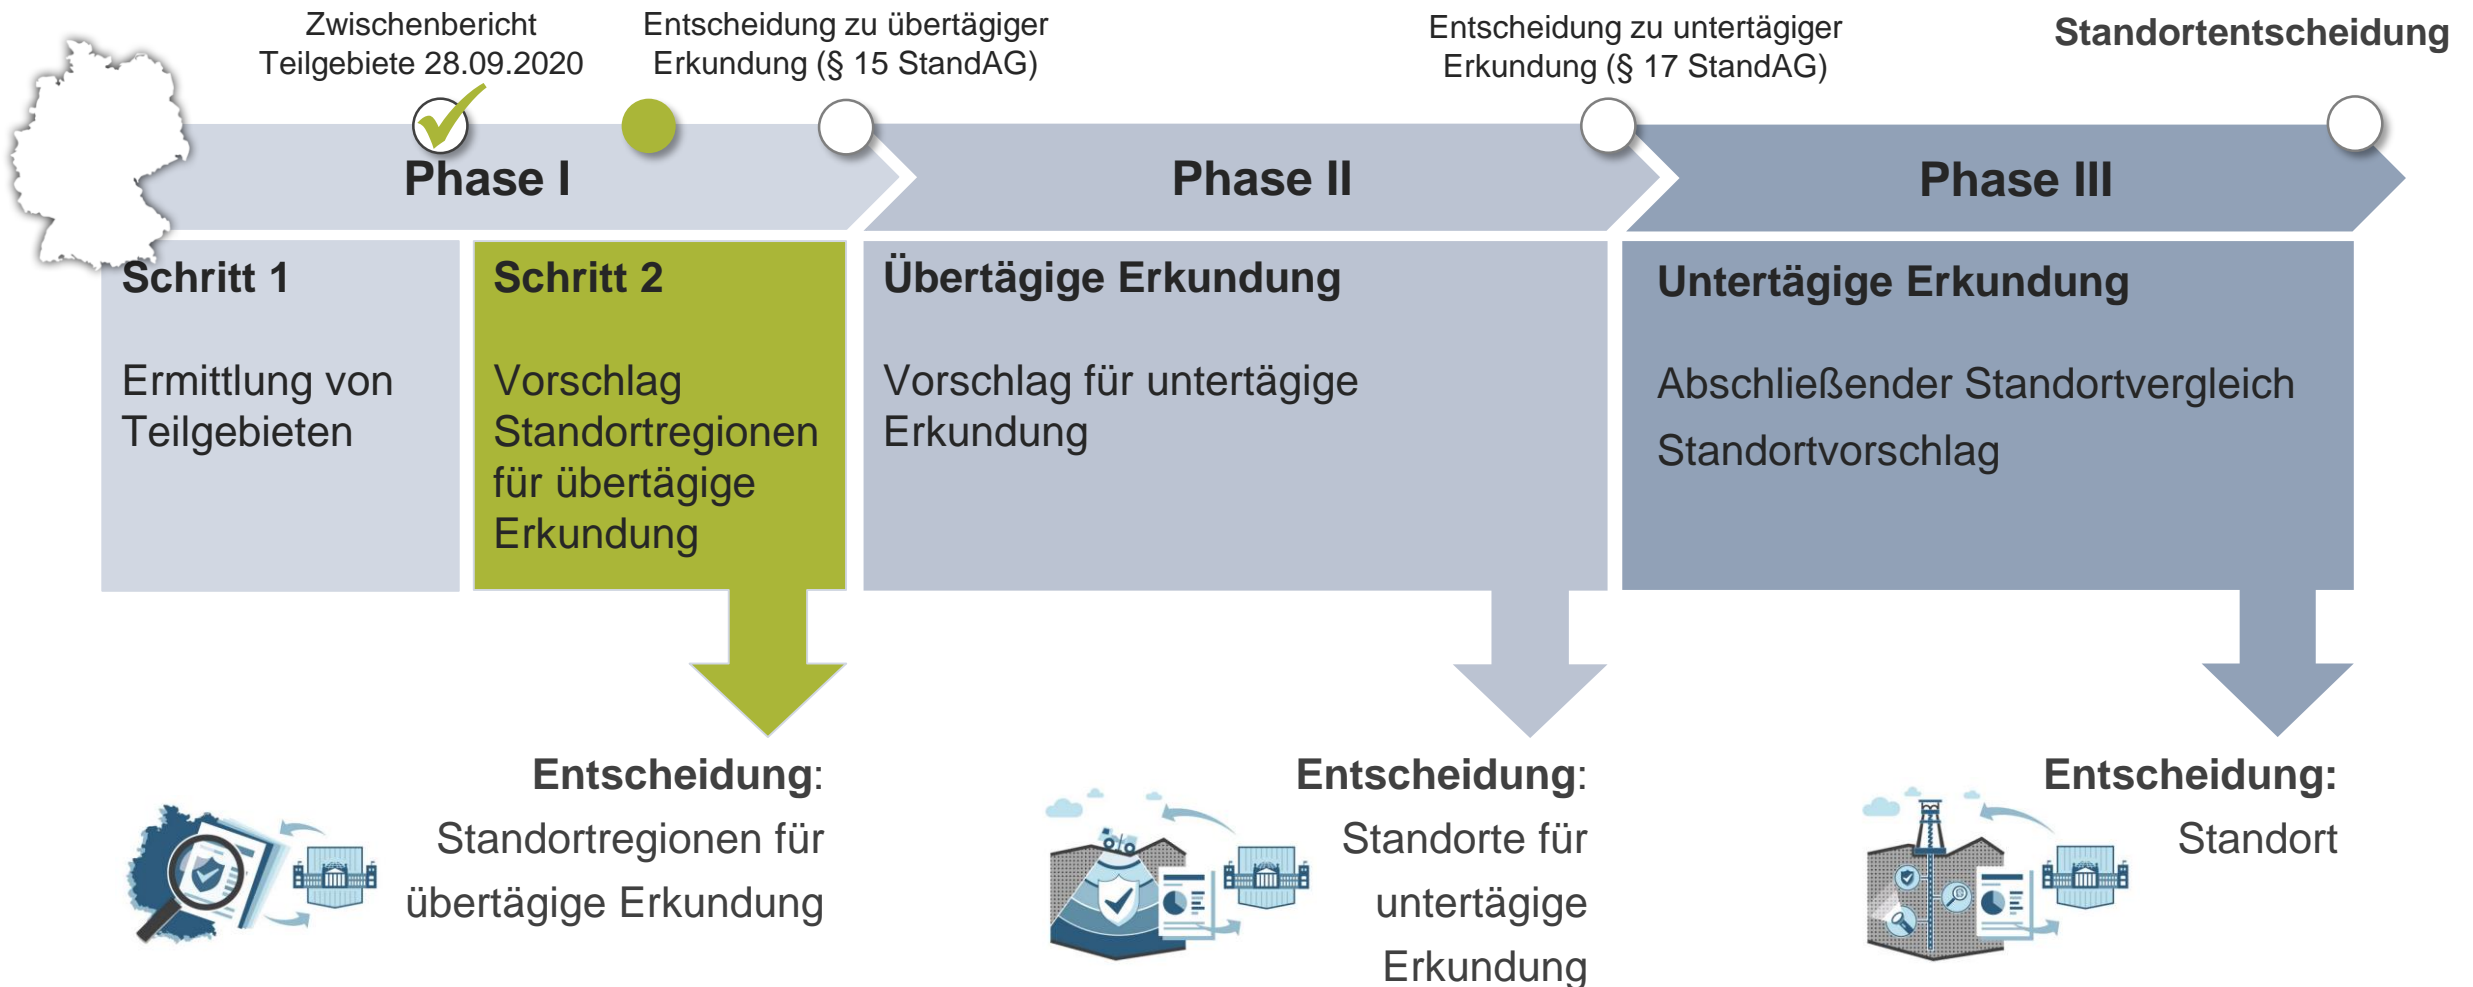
Zwischenbericht Teilgebiete 28.09.2020

Entscheidung zu übertägiger Erkundung (§ 15 StandAG)

Entscheidung zu untertägiger Erkundung (§ 17 StandAG)

Standortentscheidung

Phase I

Phase II

Phase III

Schritt 1

Ermittlung von Teilgebieten

Schritt 2

Vorschlag Standortregionen für übertägige Erkundung

Übertägige Erkundung

Vorschlag für untertägige Erkundung

Untertägige Erkundung

Abschließender Standortvergleich

Standortvorschlag

Entscheidung: Standortregionen für übertägige Erkundung

Entscheidung: Standorte für untertägige Erkundung

Entscheidung: Standort